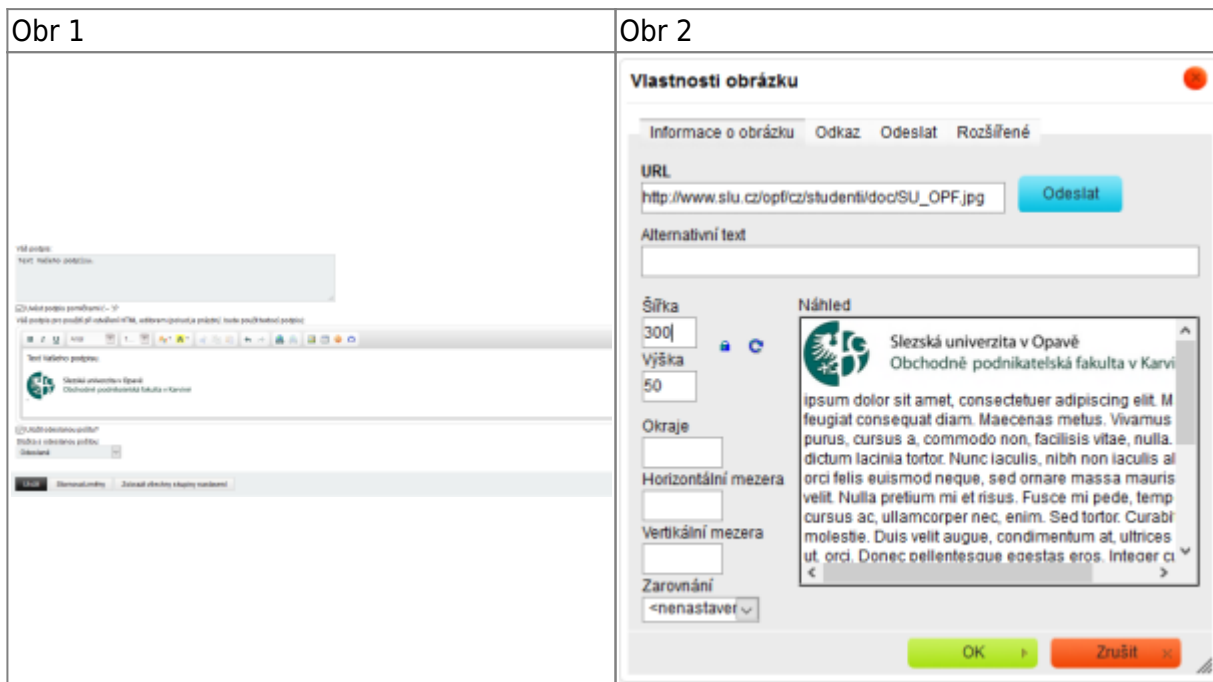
| Obr 1 | Obr 2 |
|---|---|
| Váš podpis: TEXT VAŠEHO PODPISU. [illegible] Text Vašeho podpisu: Slezská univerzita v Opavě Obchodně podnikatelská fakulta v Karviné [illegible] Odeslané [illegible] | Vlastnosti obrázku Informace o obrázku Odkaz Odeslat Rozšířené URL http://www.slu.cz/opf/cz/studenti/doc/SU_OPF.jpg Odeslat Alternativní text Šířka 300 Výška 50 Okraje Horizontální mezera Vertikální mezera Zarovnání <nenastaven Náhled Slezská univerzita v Opavě Obchodně podnikatelská fakulta v Karvi ipsum dolor sit amet, consectetuer adipiscing elit. M feugiat consequat diam. Maecenas metus. Vivamus purus, cursus a, commodo non, facilisis vitae, nulla. dictum lacinia tortor. Nunc iaculis, nibh non iaculis al orci felis euismod neque, sed ornare massa mauris velit. Nulla pretium mi et risus. Fusce mi pede, temp cursus ac, ullamcorper nec, enim. Sed tortor. Curabi molestie. Duis velit augue, condimentum at, ultrices ut, orci. Donec pellentesque egestas eros. Integer c OK Zrušit |